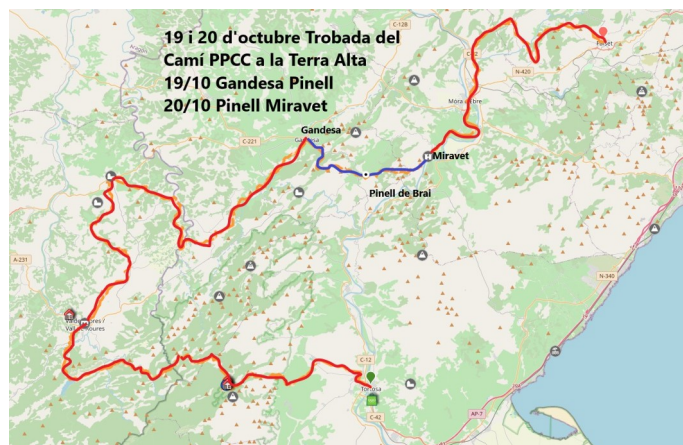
19 i 20 d'octubre Trobada del Camí PPCC a la Terra Alta
19/10 Gandesa Pinell
20/10 Pinell Miravet

Gandesa
Miravet
Pinell de Brai
C-128
C-12
N-420
Móra la Nova
C-221
Falset
A-231
N-340
C-12
Tortosa
C-42
AP-7
Valderrobres / Vall-de-roures
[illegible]